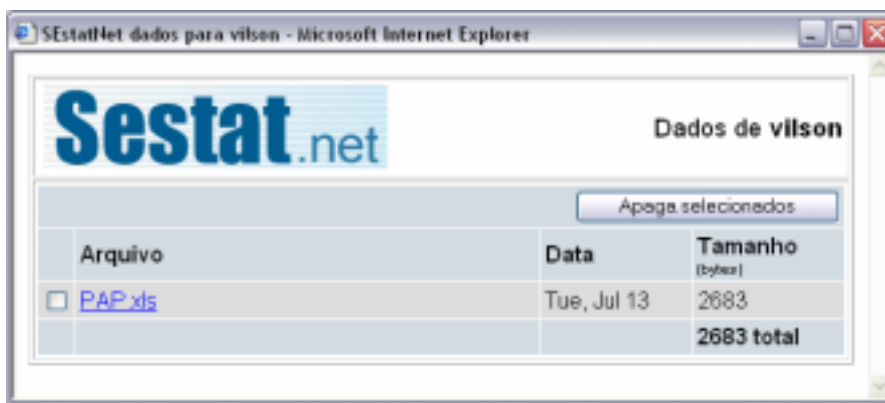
SEstatNet dados para vilson - Microsoft Internet Explorer

Sestat.net

Dados de vilson

Apaga selecionados

| | Arquivo | Data | Tamanho (bytes) |
|---|---|---|---|
| ☐ | PAP.xls | Tue, Jul 13 | 2683 |
| | | | 2683 total |